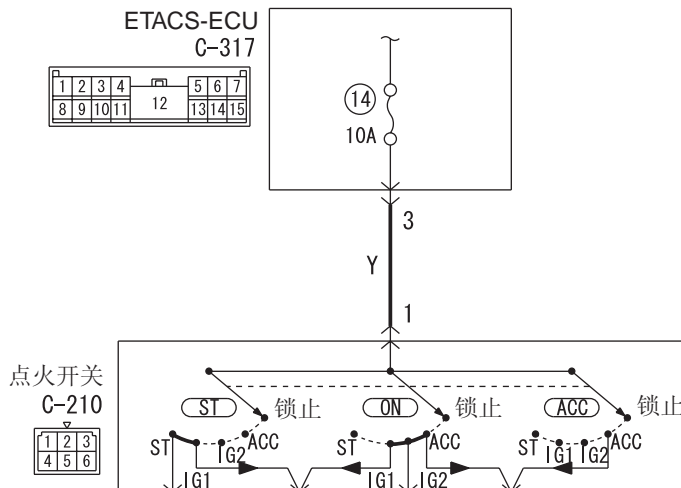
ETACS-ECU
C-317

| 1 | 2 | 3 | 4 | 12 | 5 | 6 | 7 |
|---|---|---|---|---|---|---|---|
| 8 | 9 | 10 | 11 | | 13 | 14 | 15 |

14
10A

3
Y
1

点火开关
C-210

| 1 | 2 | 3 |
|---|---|---|
| 4 | 5 | 6 |

ST 锁止 ON 锁止 ACC 锁止
ST IG2 ACC ST ACC ST IG1 IG2 ACC
IG1 IG1 IG2